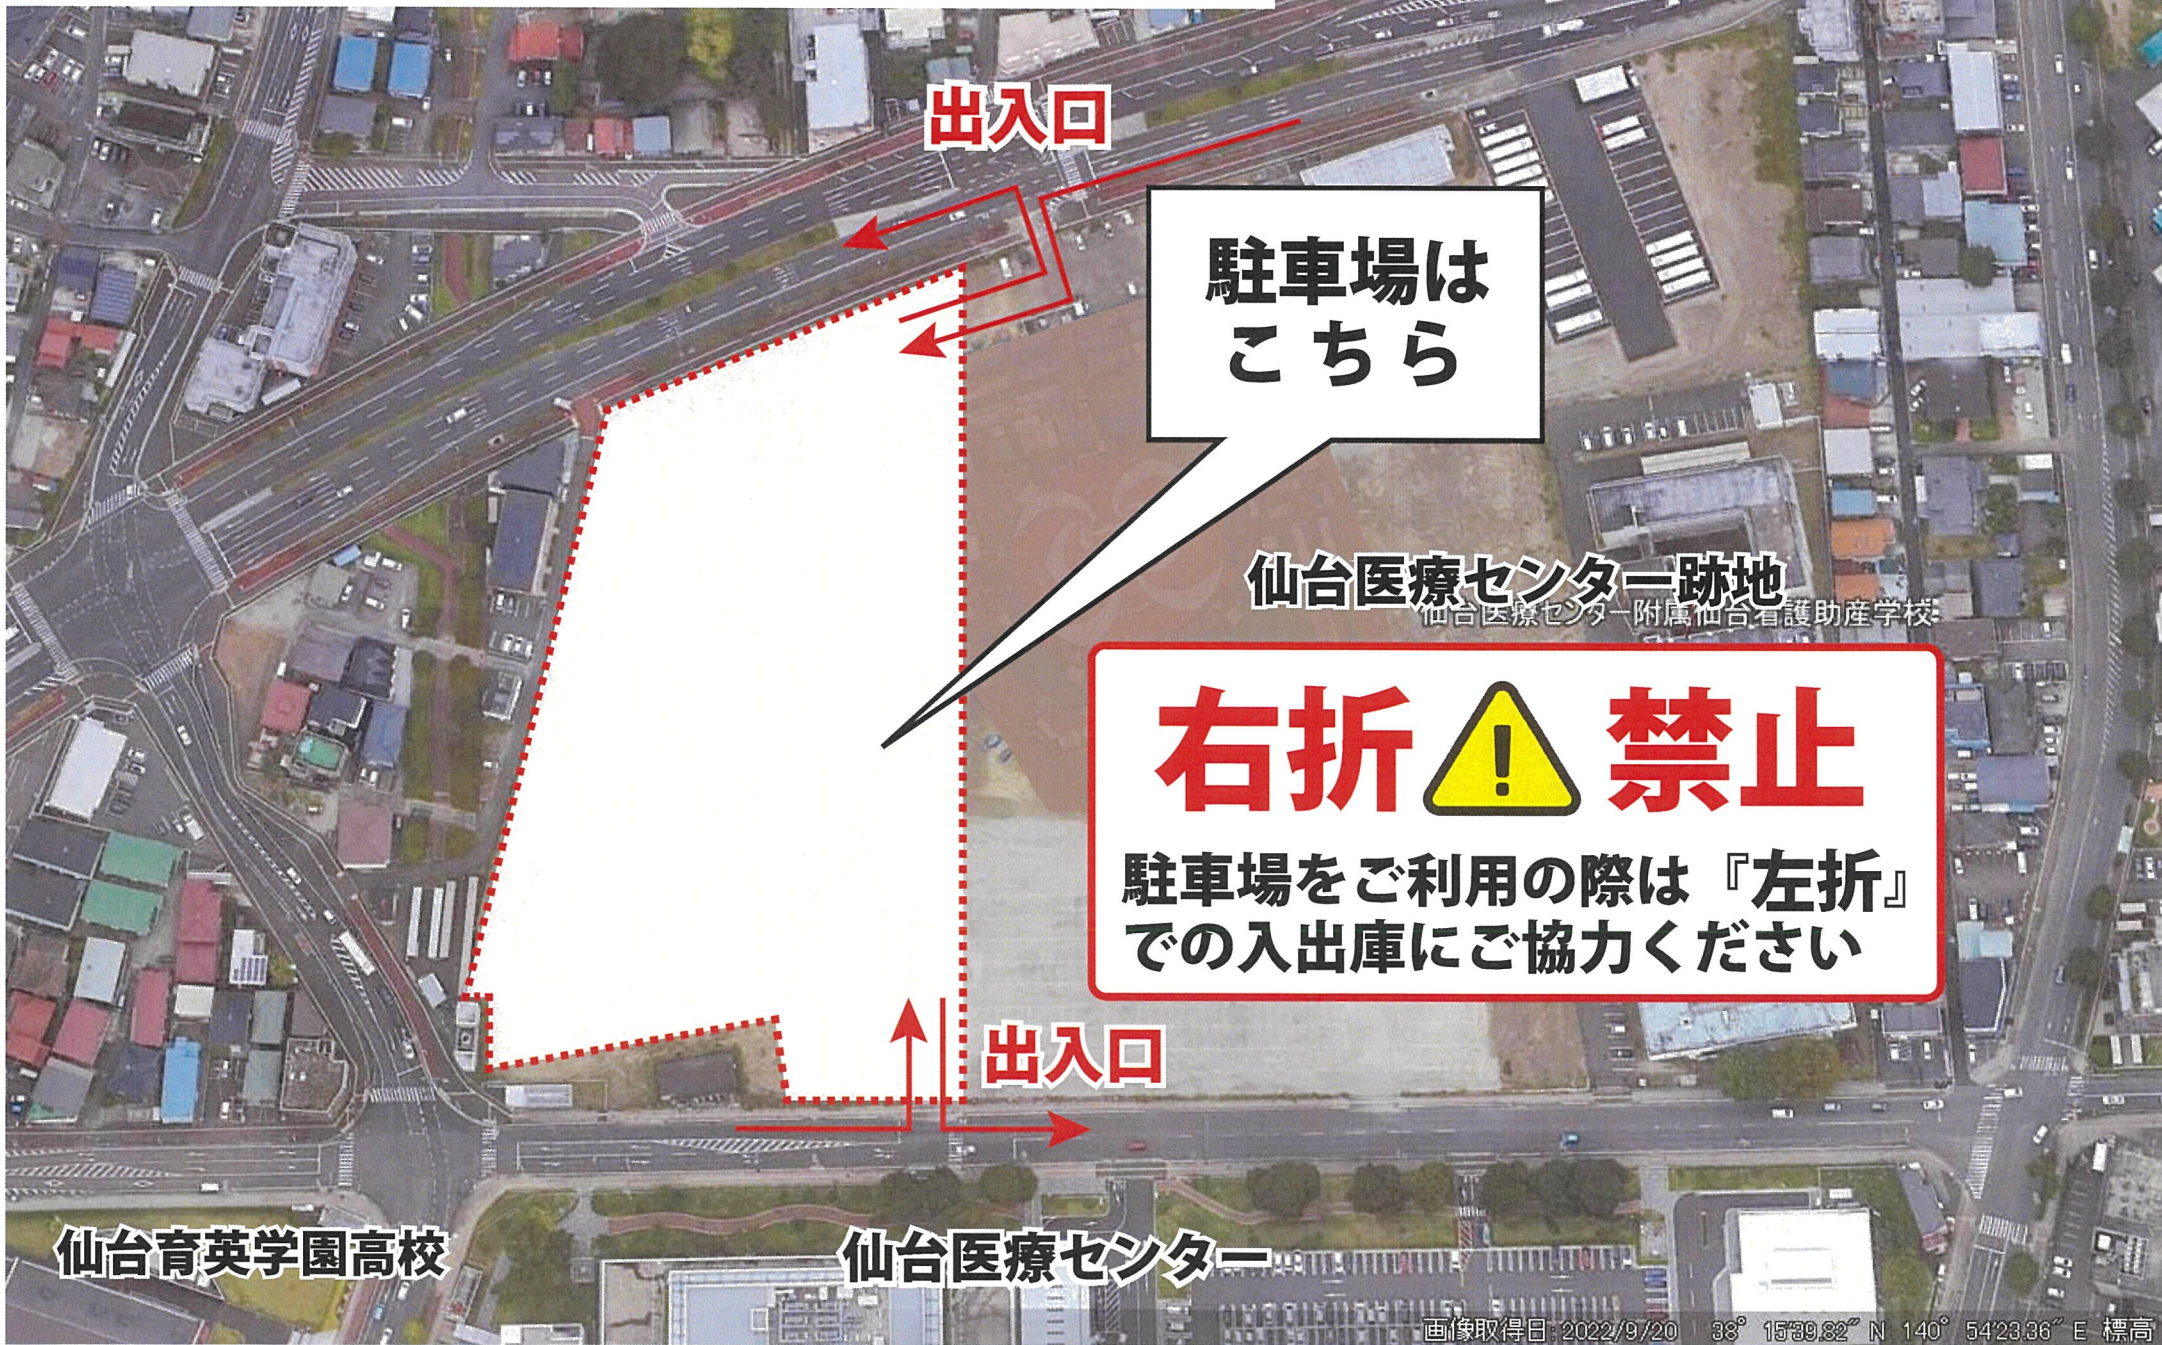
出入口

駐車場は
こちら

仙台医療センター跡地
仙台医療センター附属仙台看護助産学校

右折 ! 禁止
駐車場をご利用の際は『左折』での入出庫にご協力ください

出入口

仙台育英学園高校

仙台医療センター

画像取得日：2022/9/20 38° 15′39.82″ N 140° 54′23.36″ E 標高